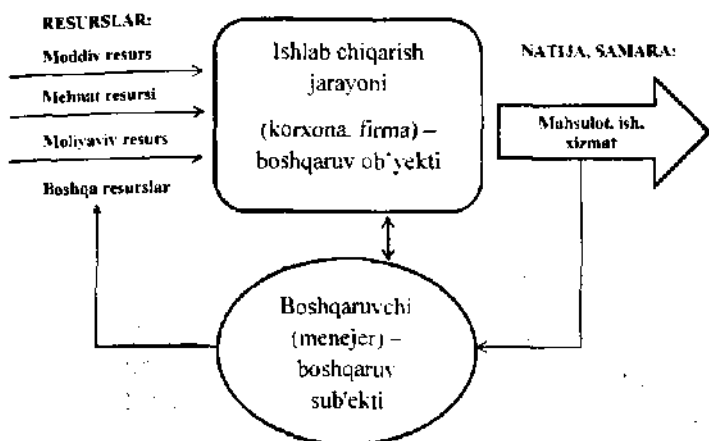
RESURSLAR:

Moddiy resurs

Mehnat resursi

Moliyaviy resurs

Boshqa resurslar

Ishlab chiqarish jarayoni

(korxona, firma) – boshqaruv ob'yekti

NATIJA, SAMARA:

Mahsulot, ish, xizmat

Boshqaruvchi (menejer) – boshqaruv sub'ekti